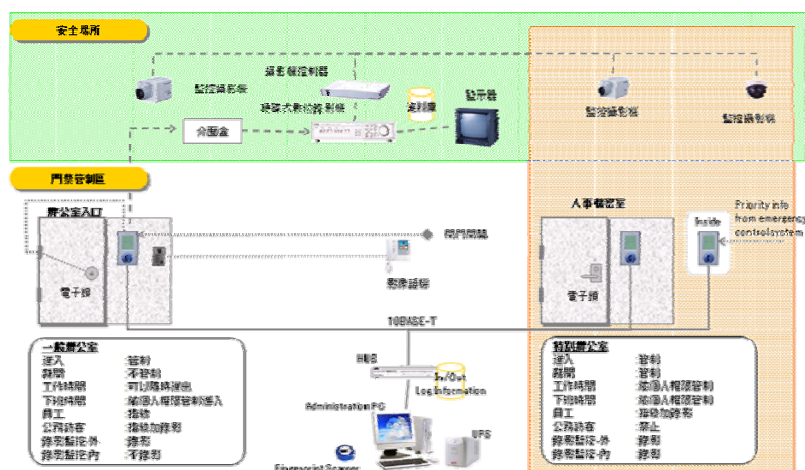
安全場所

監控攝影機

攝影機控制器

硬碟式數位錄影機

資料庫

監示器

分配盒

監控攝影機

監控攝影機

門禁管制區

辦公室入口

開門開關

影像話機

電子鎖

人事檔案室

Inside

Priority info from emergency control system

電子鎖

10BASE-T

一般辦公室
進入 :管制
離開 :不管制
工作時間 :可以隨時進出
下班時間 :除個人權限管制進入
員工 :指紋
公務訪客 :指紋加密碼
錄影監控-外 :錄影
錄影監控-內 :不錄影

HUB

In/Out Log Information

Administration PC

UPS

Fingerprint Scanner

特別辦公室
進入 :管制
離開 :管制
工作時間 :除個人權限管制
下班時間 :除個人權限管制
員工 :指紋加密碼
公務訪客 :禁止
錄影監控-外 :錄影
錄影監控-內 :錄影